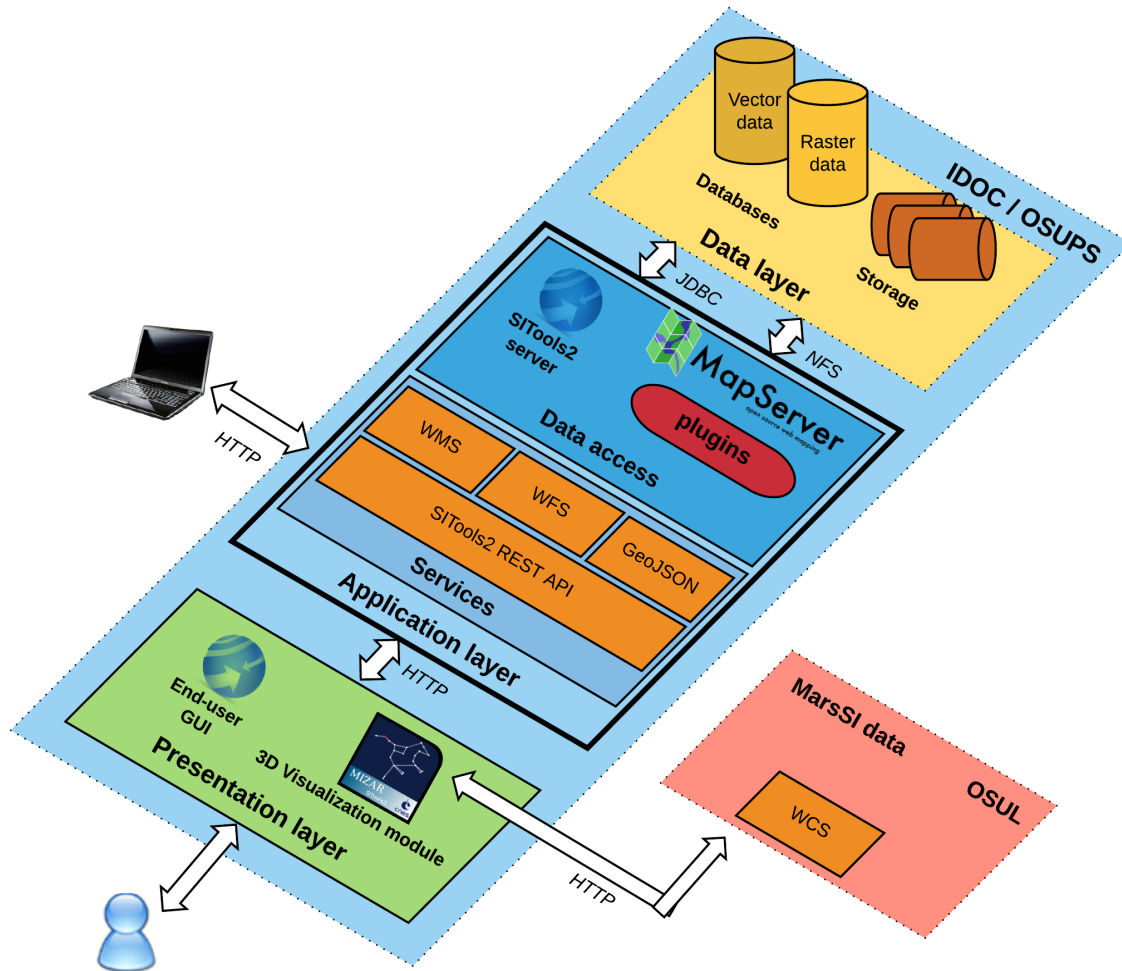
Vector data

Raster data

Databases

Storage

Data layer

IDOC / OSUPS

JDBC

NFS

SITools2 server

MapServer

open source web mapping

plugins

Data access

WMS

WFS

SITools2 REST API

GeoJSON

Services

Application layer

HTTP

HTTP

End-user GUI

3D Visualization module

MIZAR

Presentation layer

MarsSI data

WCS

OSUL

HTTP